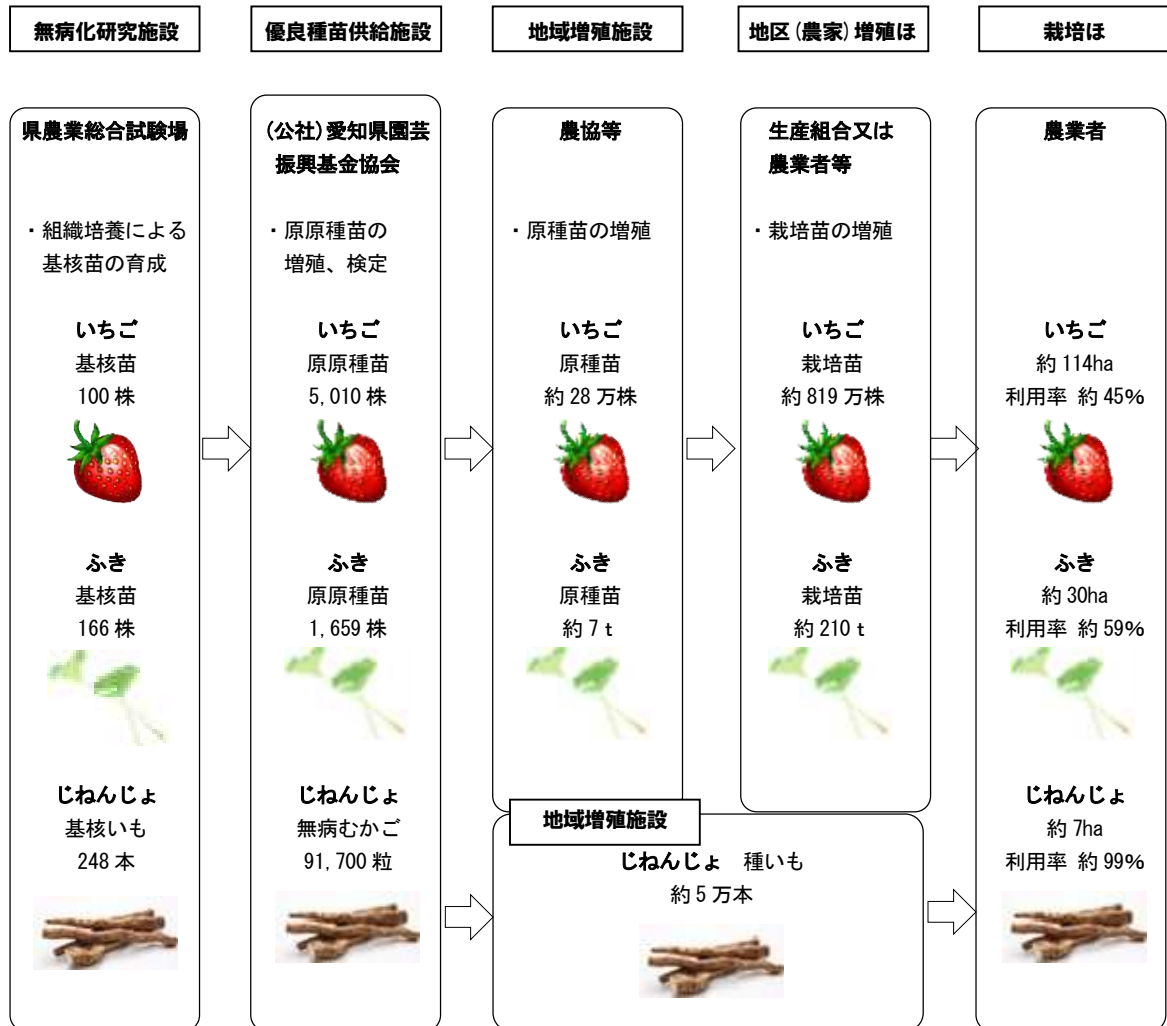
無病化研究施設

優良種苗供給施設

地域増殖施設

地区(農家)増殖ほ

栽培ほ

県農業総合試験場

・組織培養による基核苗の育成

いちご
基核苗
100 株

ふき
基核苗
166 株

じねんじょ
基核いも
248 本

(公社)愛知県園芸振興基金協会

・原原種苗の増殖、検定

いちご
原原種苗
5,010 株

ふき
原原種苗
1,659 株

じねんじょ
無病むかご
91,700 粒

農協等

・原種苗の増殖

いちご
原種苗
約 28 万株

ふき
原種苗
約 7 t

生産組合又は農業者等

・栽培苗の増殖

いちご
栽培苗
約 819 万株

ふき
栽培苗
約 210 t

地域増殖施設

じねんじょ　種いも
約 5 万本

農業者

いちご
約 114ha
利用率 約 45%

ふき
約 30ha
利用率 約 59%

じねんじょ
約 7ha
利用率 約 99%